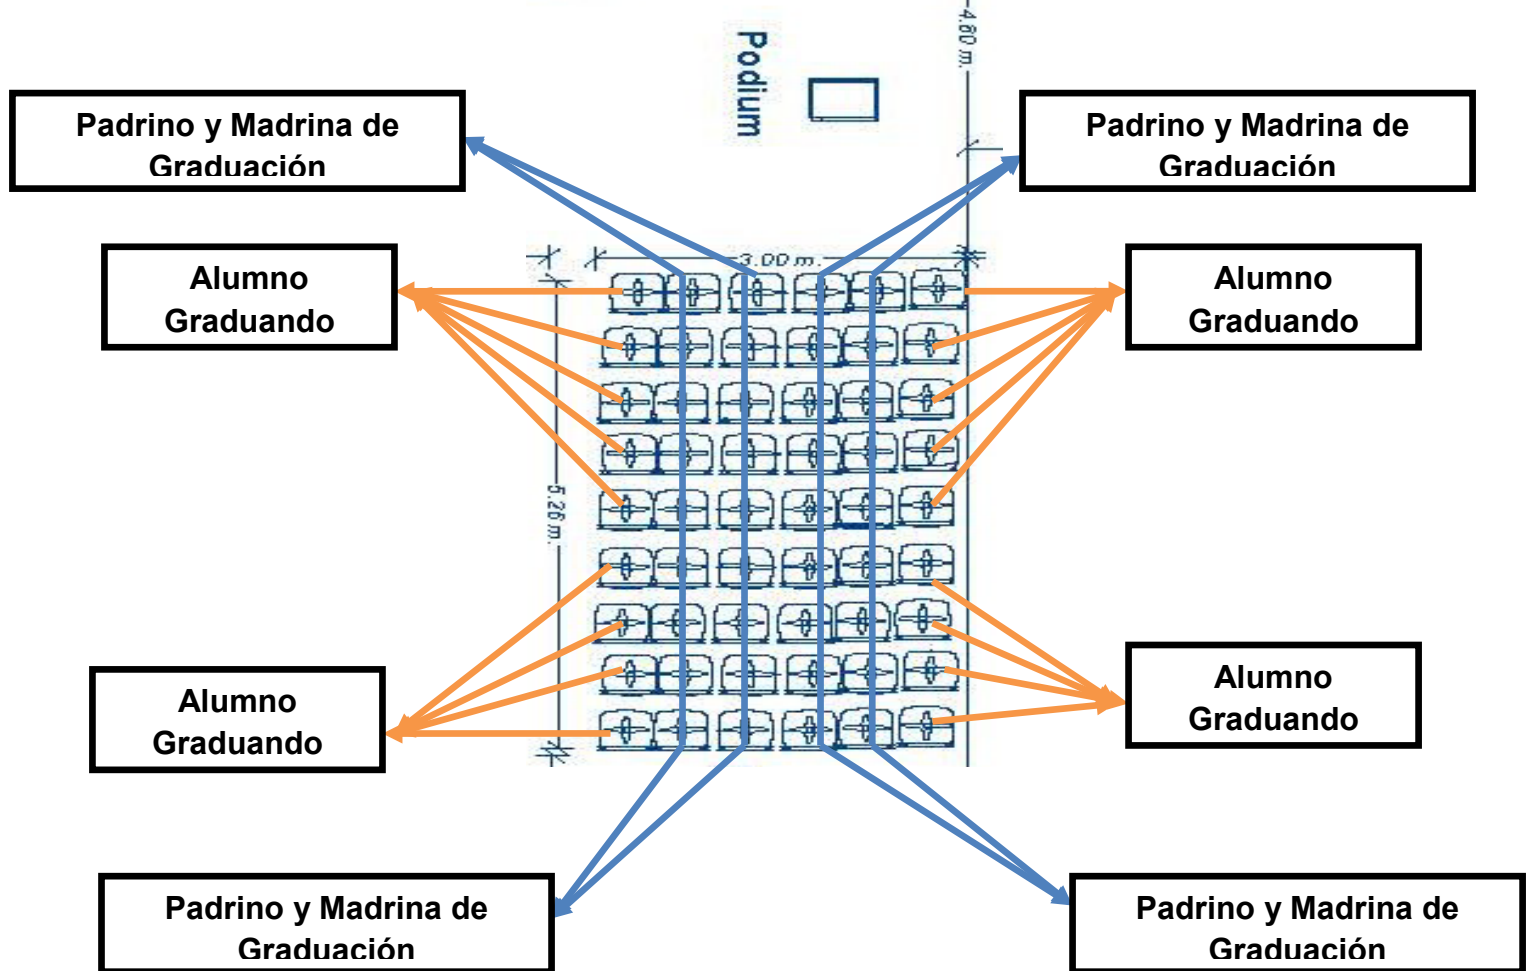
Padrino y Madrina de Graduación

Podium

4.60 m.

Padrino y Madrina de Graduación

Alumno Graduando

3.00 m.

Alumno Graduando

5.26 m.

Alumno Graduando

Alumno Graduando

Padrino y Madrina de Graduación

Padrino y Madrina de Graduación